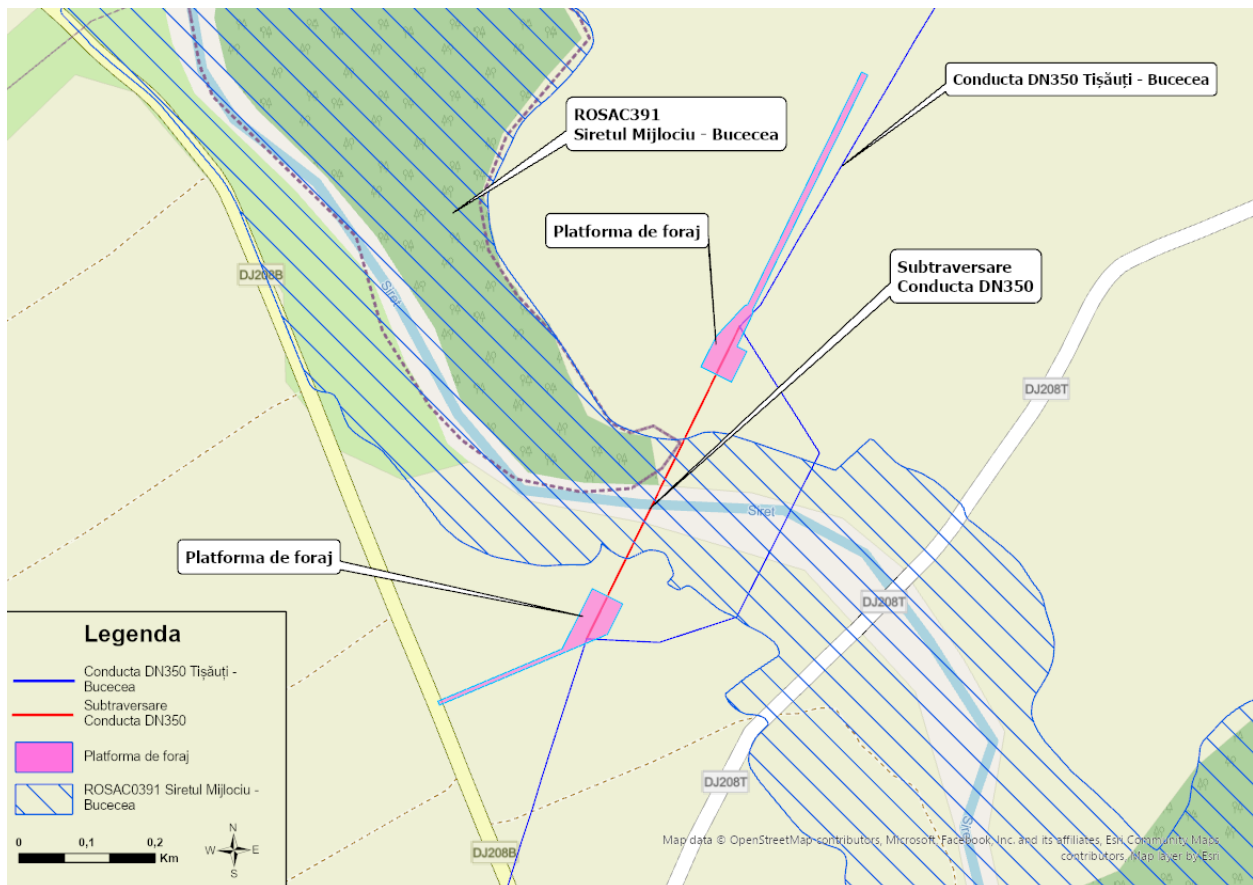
Conducta DN350 Tișăuți - Bucecea

ROSAC391
Siretul Mijlociu - Bucecea

Platforma de foraj

Subtraversare
Conducta DN350

DJ208B

Siret

DJ208T

Siret

Platforma de foraj

DJ208T

Legenda

Conducta DN350 Tișăuți - Bucecea

Subtraversare Conducta DN350

Platforma de foraj

ROSAC0391 Siretul Mijlociu - Bucecea

0 0,1 0,2 Km

N
W E
S

DJ208T

DJ208B

Siret

Map data © OpenStreetMap contributors, Microsoft, Facebook, Inc. and its affiliates, Esri Community Maps contributors, Map layer by Esri